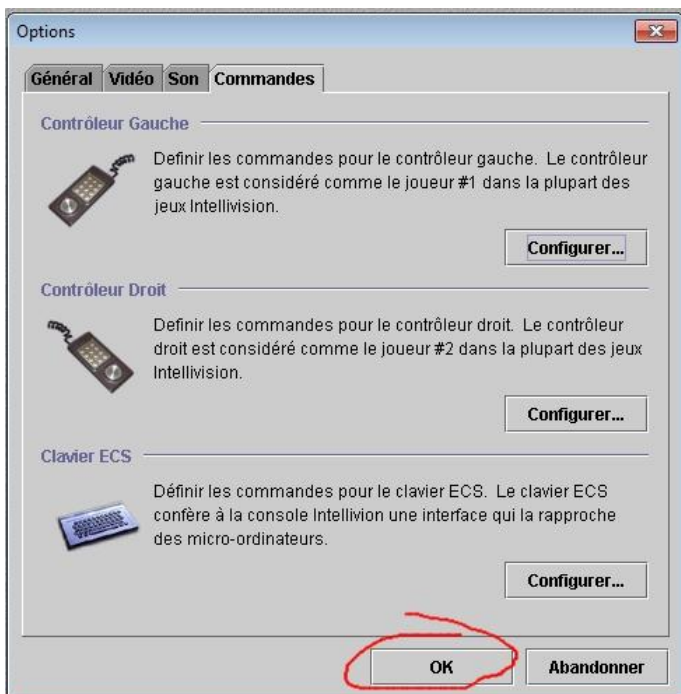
Options

Général | Vidéo | Son | Commandes

Contrôleur Gauche

Definir les commandes pour le contrôleur gauche. Le contrôleur gauche est considéré comme le joueur #1 dans la plupart des jeux Intellivision.

Configurer...

Contrôleur Droit

Definir les commandes pour le contrôleur droit. Le contrôleur droit est considéré comme le joueur #2 dans la plupart des jeux Intellivision.

Configurer...

Clavier ECS

Définir les commandes pour le clavier ECS. Le clavier ECS confère à la console Intellivion une interface qui la rapproche des micro-ordinateurs.

Configurer...

OK

Abandonner